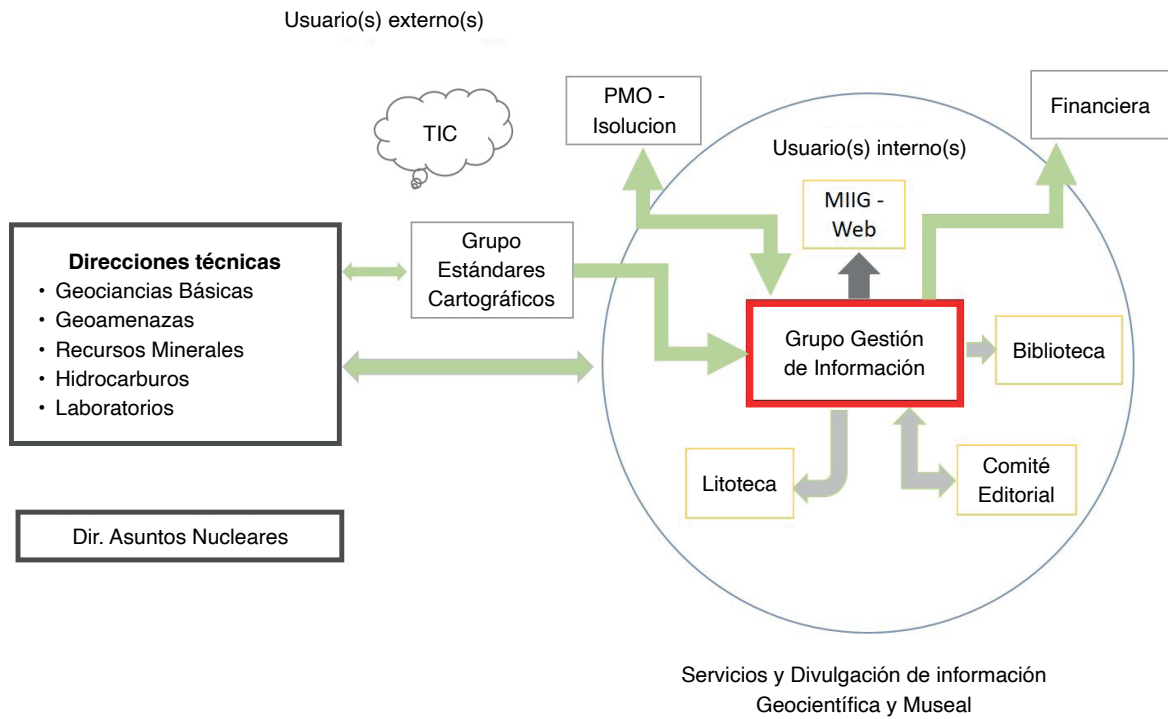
Usuario(s) externo(s)

TIC

PMO - Isolucion

Financiera

Usuario(s) interno(s)

MIIG - Web

**Direcciones técnicas**
• Geociancias Básicas
• Geoamenazas
• Recursos Minerales
• Hidrocarburos
• Laboratorios

Grupo Estándares Cartográficos

Grupo Gestión de Información

Biblioteca

Litoteca

Comité Editorial

Dir. Asuntos Nucleares

Servicios y Divulgación de información Geocientífica y Museal